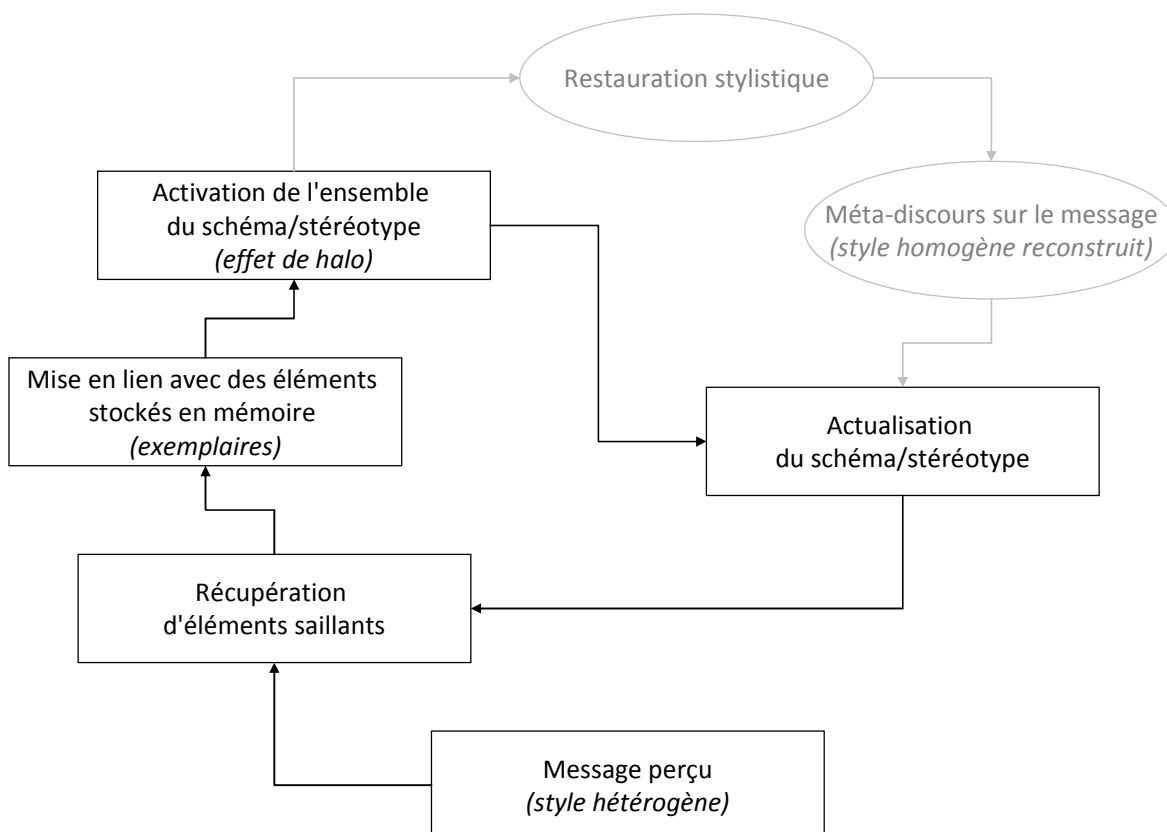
Restauration stylistique

Activation de l'ensemble du schéma/stéréotype *(effet de halo)*

Méta-discours sur le message *(style homogène reconstruit)*

Mise en lien avec des éléments stockés en mémoire *(exemplaires)*

Actualisation du schéma/stéréotype

Récupération d'éléments saillants

Message perçu *(style hétérogène)*